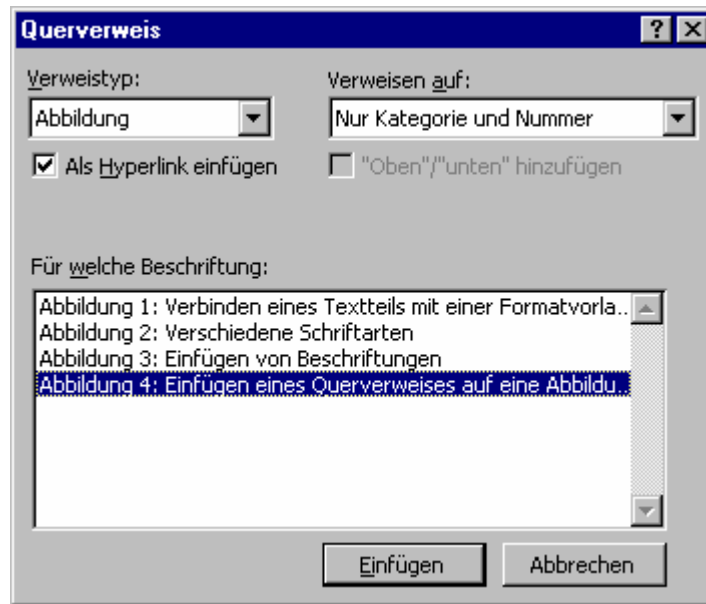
Querverweis

?

X

Verweistyp:

Abbildung

Verweisen auf:

Nur Kategorie und Nummer

Als Hyperlink einfügen

"Oben"/"unten" hinzufügen

Für welche Beschriftung:

Abbildung 1: Verbinden eines Textteils mit einer Formatvorla...
Abbildung 2: Verschiedene Schriftarten
Abbildung 3: Einfügen von Beschriftungen
Abbildung 4: Einfügen eines Querverweises auf eine Abbildu...

Einfügen

Abbrechen